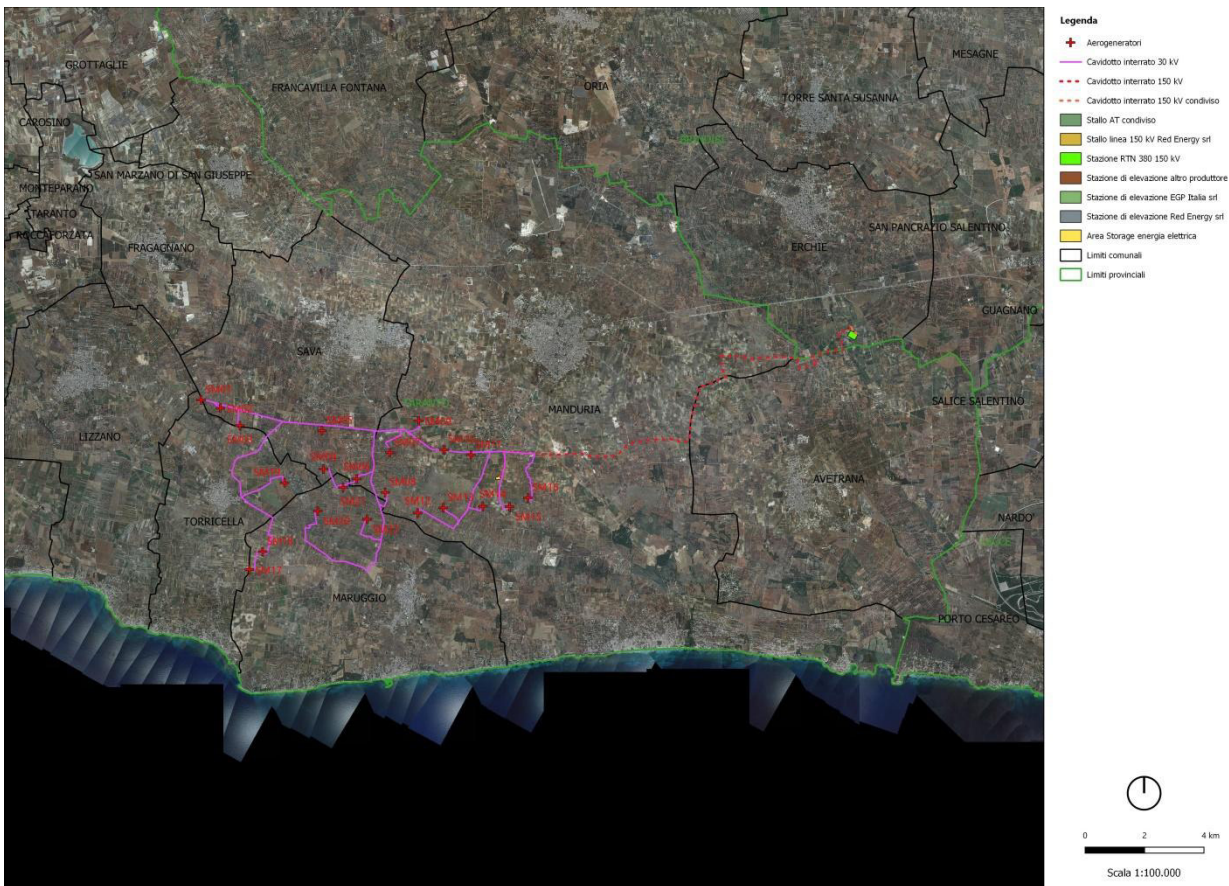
GROTTAGLIE
FRANCAVILLA FONTANA
ORIA
MESAGNE
TORRE SANTA SUSANNA
CAROSINO
MONTEPARANO
SAN MARZANO DI SAN GIUSEPPE
TARANTO
ROCCAFORZATA
FRAGAGNANO
ERCHIE
SAN PANCRAZIO SALENTINO
GUAGNANO
SAVA
MANDURIA
SALICE SALENTINO
LIZZANO
TORRICELLA
AVETRANA
NARDO'
MARUGGIO
PORTO CESAREO
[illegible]

Legenda
Aerogeneratori
Cavidotto interrato 30 kV
Cavidotto interrato 150 kV
Cavidotto interrato 150 kV condiviso
Stallo AT condiviso
Stallo linea 150 kV Red Energy srl
Stazione RTN 380 150 kV
Stazione di elevazione altro produttore
Stazione di elevazione EGP Italia srl
Stazione di elevazione Red Energy srl
Area Storage energia elettrica
Limiti comunali
Limiti provinciali

0 2 4 km
Scala 1:100.000